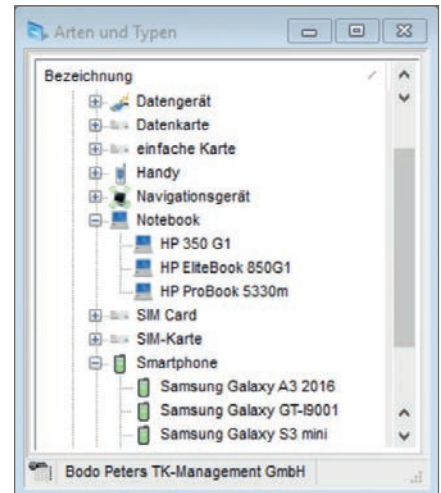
Arten und Typen

Bezeichnung

Datengerät
Datenkarte
einfache Karte
Handy
Navigationsgerät
Notebook
HP 350 G1
HP EliteBook 850G1
HP ProBook 5330m
SIM Card
SIM-Karte
Smartphone
Samsung Galaxy A3 2016
Samsung Galaxy GT-I9001
Samsung Galaxy S3 mini

Bodo Peters TK-Management GmbH